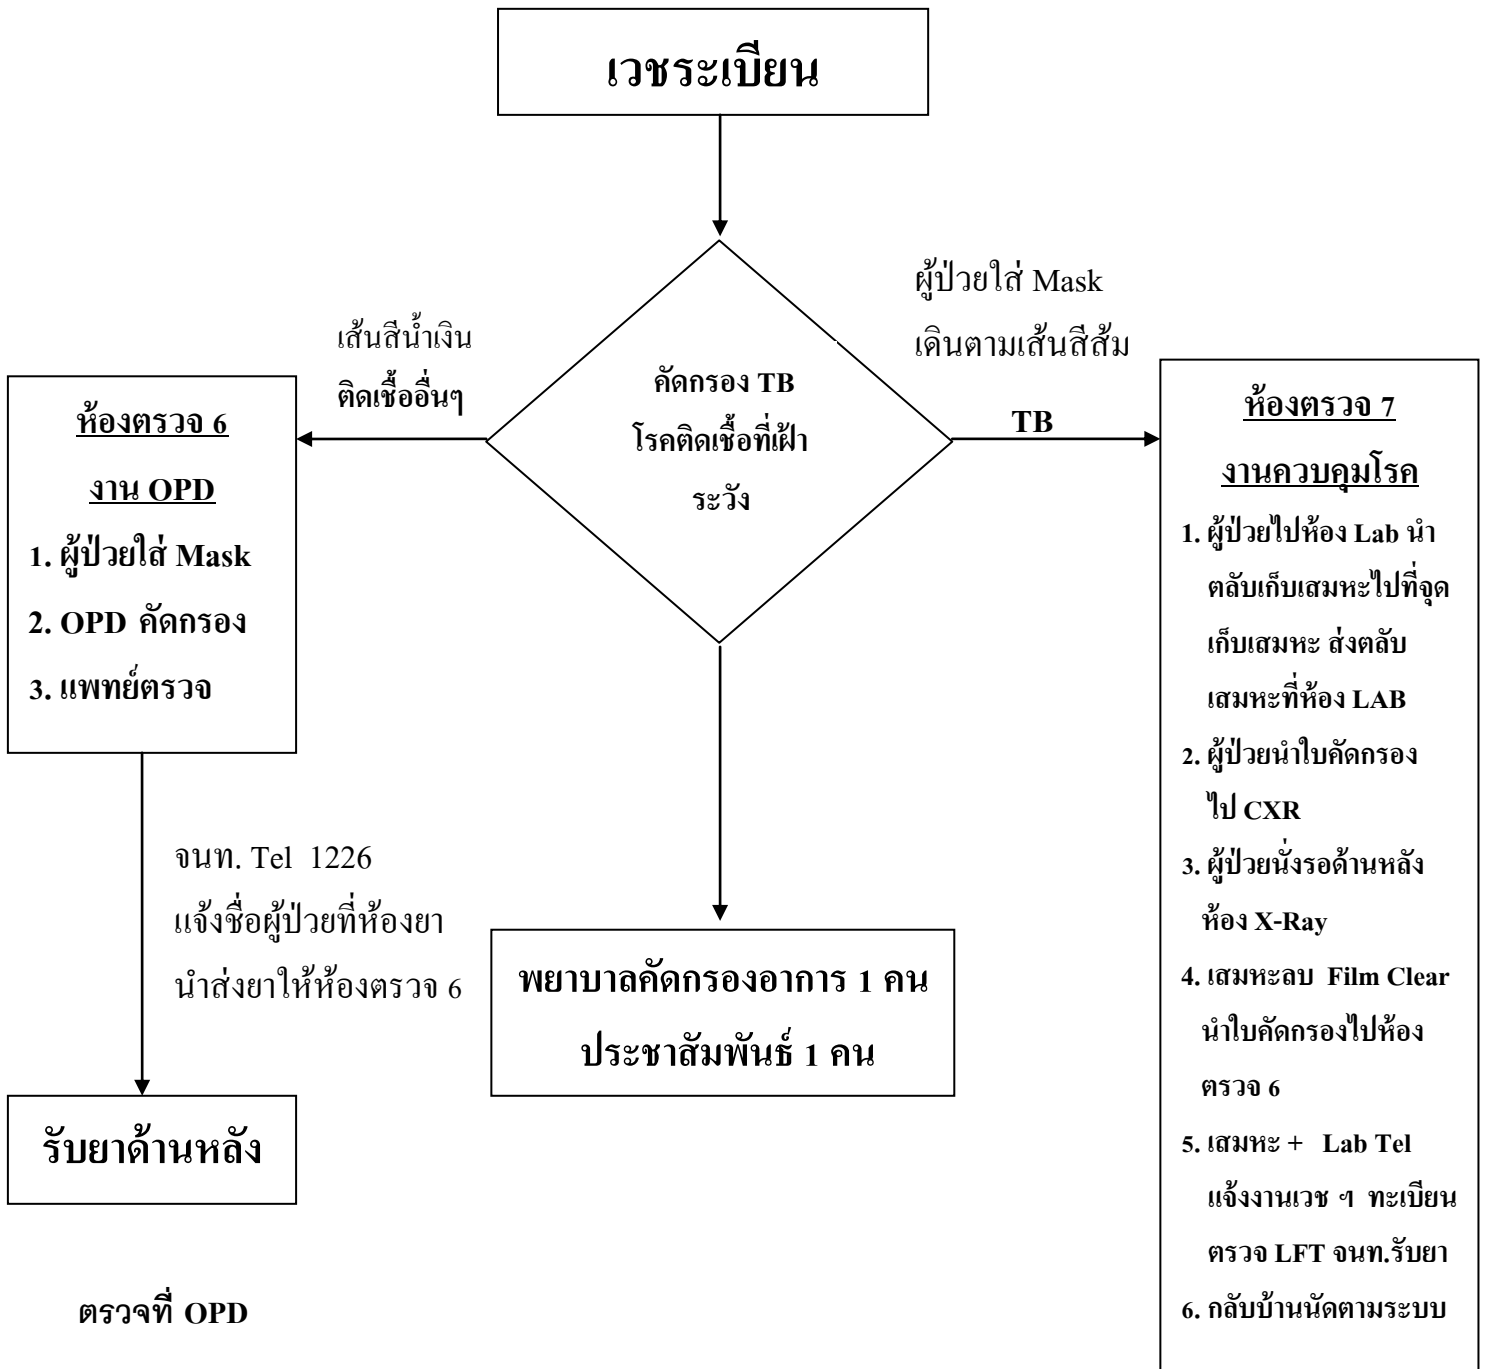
เวชระเบียน

ผู้ป่วยใส่ Mask
เดินตามเส้นสีส้ม

เส้นสีน้ำเงิน
ติดเชื้ออื่นๆ

คัดกรอง TB
โรคติดเชื้อที่เฝ้าระวัง

TB

ห้องตรวจ 6
งาน OPD
1. ผู้ป่วยใส่ Mask
2. OPD คัดกรอง
3. แพทย์ตรวจ

ห้องตรวจ 7
งานควบคุมโรค
1. ผู้ป่วยไปห้อง Lab นำตลับเก็บเสมหะไปที่จุดเก็บเสมหะ ส่งตลับเสมหะที่ห้อง LAB
2. ผู้ป่วยนำใบคัดกรองไป CXR
3. ผู้ป่วยนั่งรอด้านหลังห้อง X-Ray
4. เสมหะลบ Film Clear นำใบคัดกรองไปห้องตรวจ 6
5. เสมหะ + Lab Tel แจ้งงานเวช ฯ ทะเบียน ตรวจ LFT จนท.รับยา
6. กลับบ้านนัดตามระบบ

จนท. Tel 1226
แจ้งชื่อผู้ป่วยที่ห้องยา
นำส่งยาให้ห้องตรวจ 6

พยาบาลคัดกรองอาการ 1 คน
ประชาสัมพันธ์ 1 คน

รับยาด้านหลัง

ตรวจที่ OPD